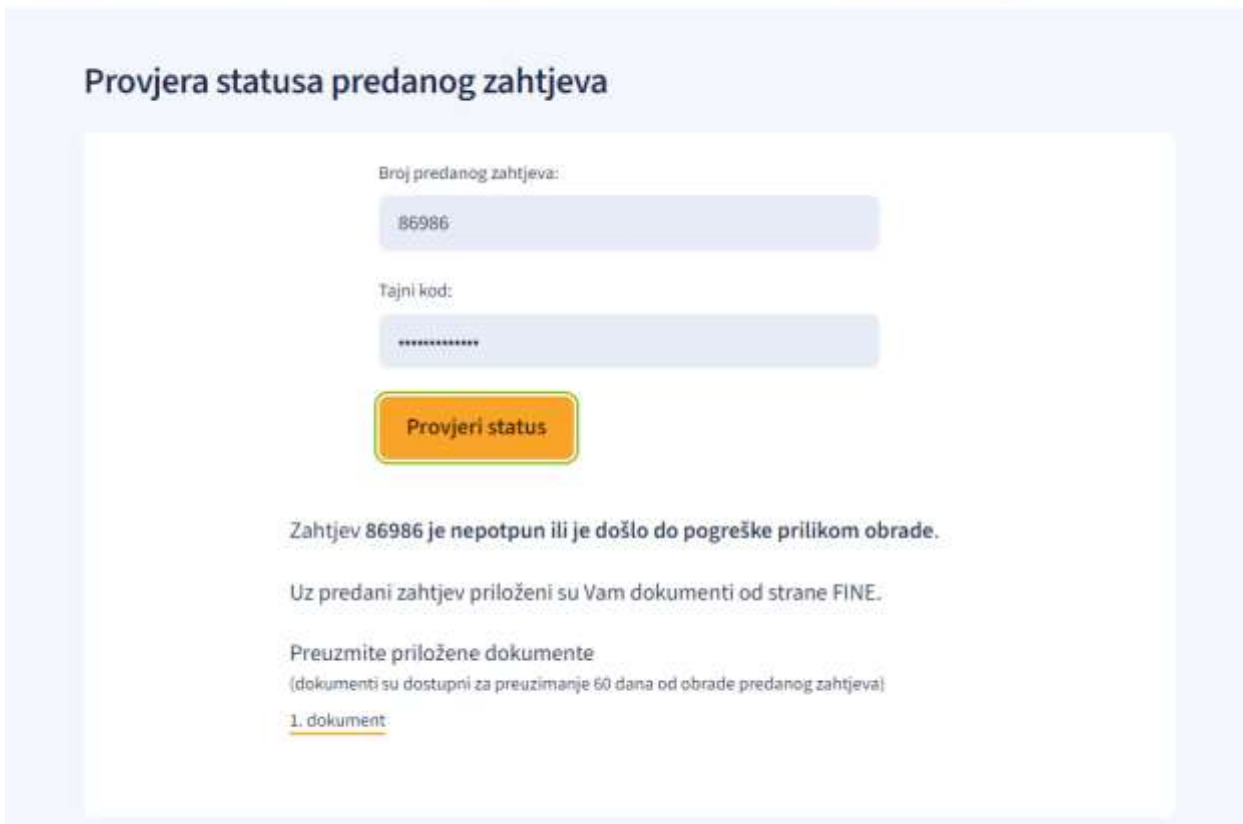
Provjera statusa predanog zahtjeva

Broj predanog zahtjeva:

86986

Tajni kod:

••••••••••••••

Provjeri status

Zahtjev **86986 je nepotpun ili je došlo do pogreške prilikom obrade**.

Uz predani zahtjev priloženi su Vam dokumenti od strane FINE.

Preuzmite priložene dokumente
(dokumenti su dostupni za preuzimanje 60 dana od obrade predanog zahtjeva)

1. dokument